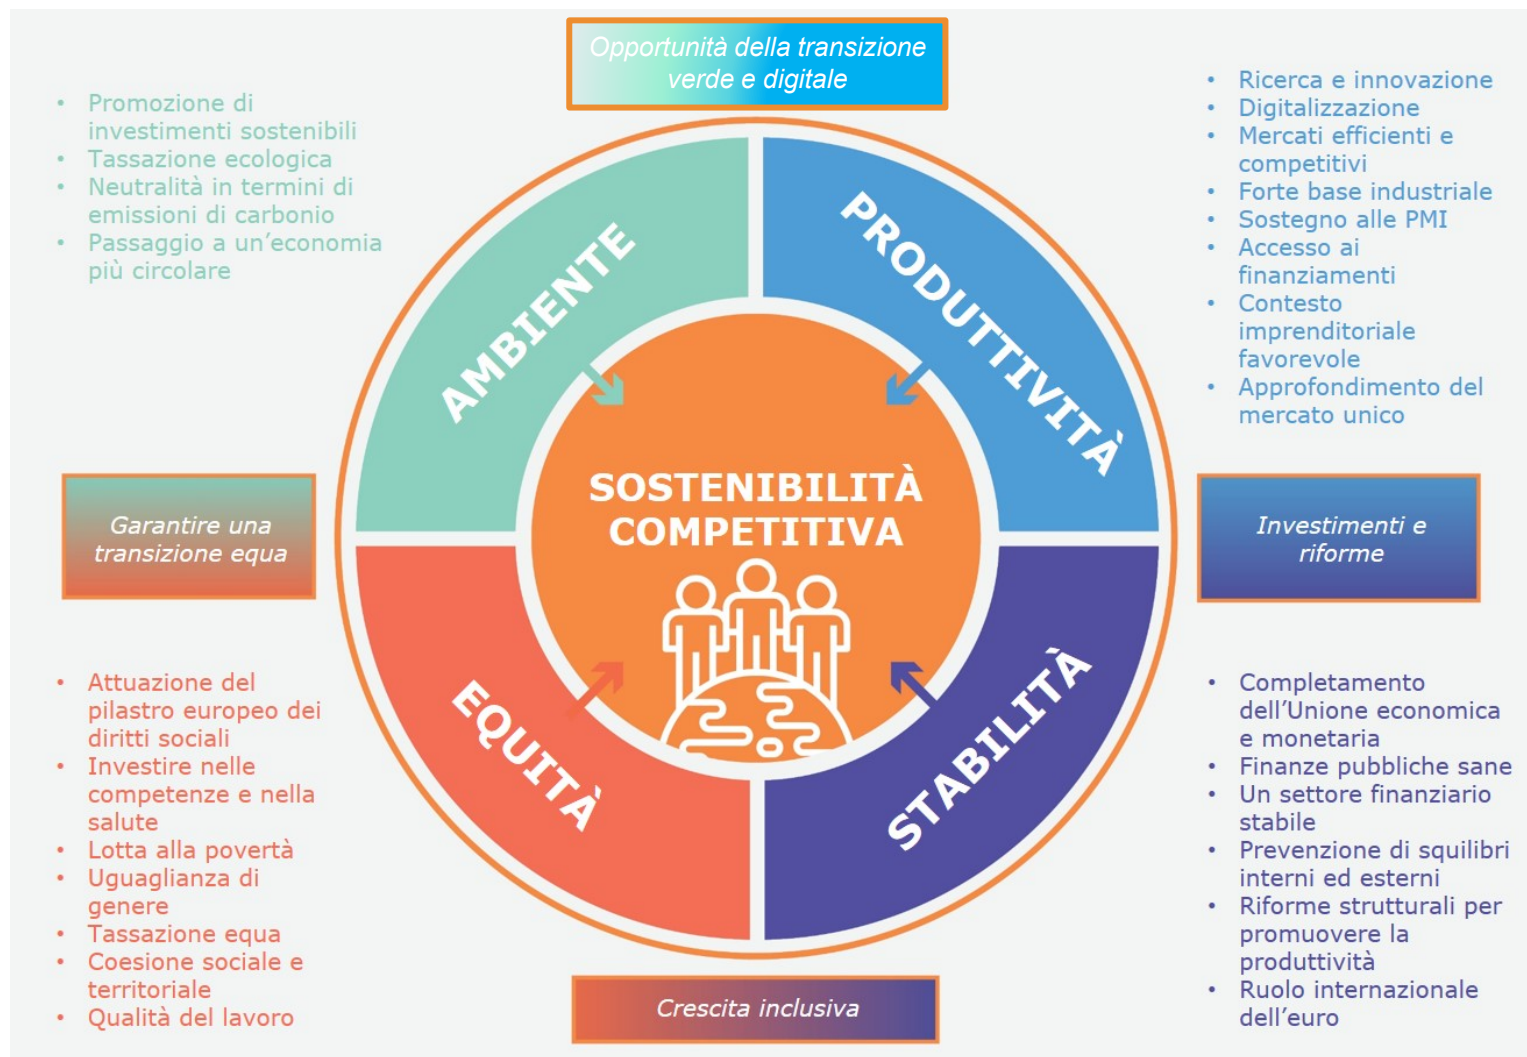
Opportunità della transizione verde e digitale

- Promozione di investimenti sostenibili
- Tassazione ecologica
- Neutralità in termini di emissioni di carbonio
- Passaggio a un'economia più circolare

- Ricerca e innovazione
- Digitalizzazione
- Mercati efficienti e competitivi
- Forte base industriale
- Sostegno alle PMI
- Accesso ai finanziamenti
- Contesto imprenditoriale favorevole
- Approfondimento del mercato unico

AMBIENTE

PRODUTTIVITÀ

SOSTENIBILITÀ COMPETITIVA

Garantire una transizione equa

Investimenti e riforme

EQUITÀ

STABILITÀ

- Attuazione del pilastro europeo dei diritti sociali
- Investire nelle competenze e nella salute
- Lotta alla povertà
- Uguaglianza di genere
- Tassazione equa
- Coesione sociale e territoriale
- Qualità del lavoro

- Completamento dell'Unione economica e monetaria
- Finanze pubbliche sane
- Un settore finanziario stabile
- Prevenzione di squilibri interni ed esterni
- Riforme strutturali per promuovere la produttività
- Ruolo internazionale dell'euro

Crescita inclusiva